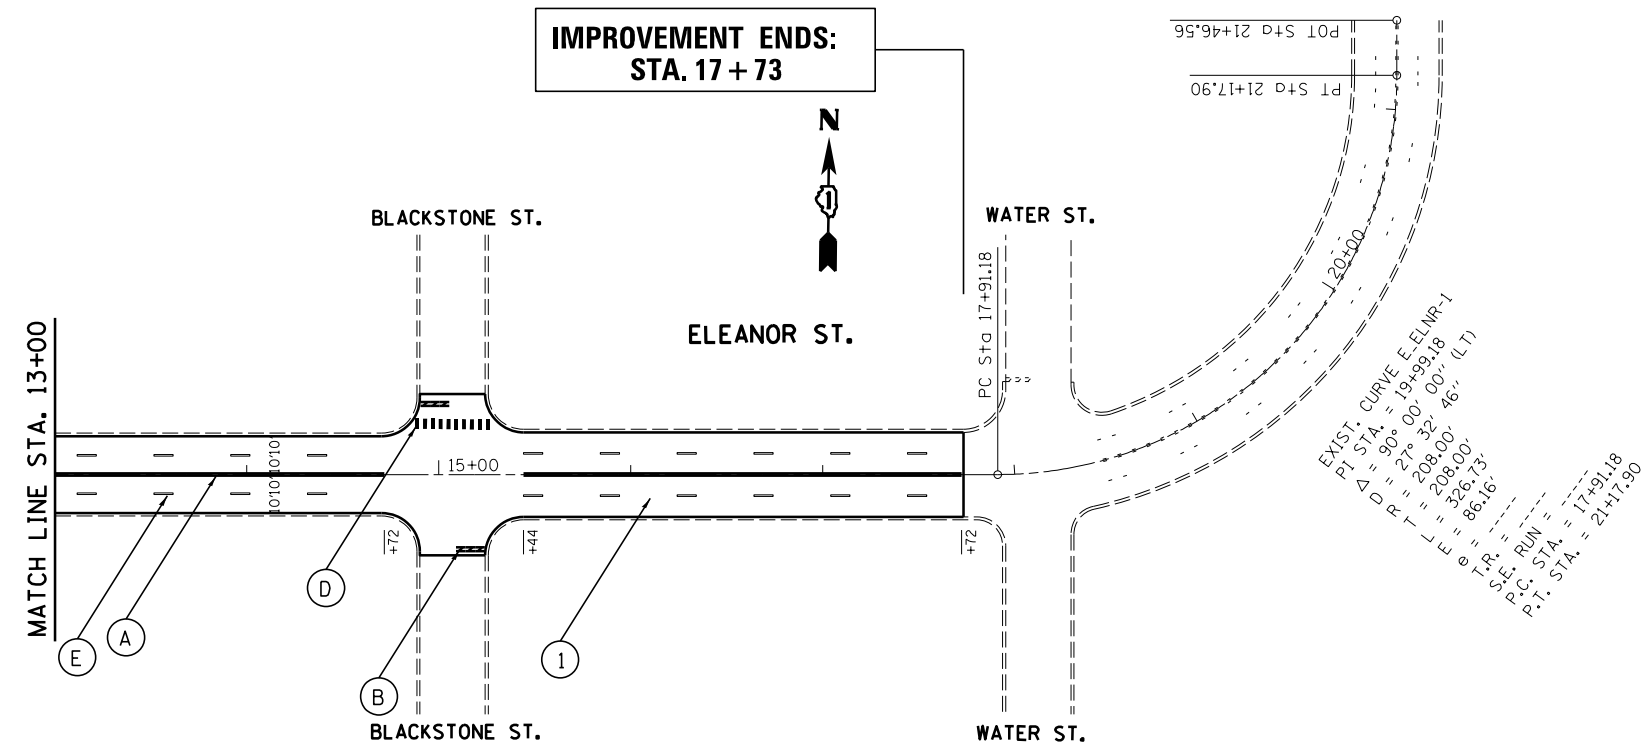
IMPROVEMENT ENDS:
STA. 17 + 73

POT Sta 21+46.56

PT Sta 21+17.90

N

1

BLACKSTONE ST.

WATER ST.

20+00

ELEANOR ST.

PC Sta 17+91.18

MATCH LINE STA. 13+00

10'10'10'10'

15+00

EXIST. CURVE E.ELNR-1
PI STA. = 19+99.18
$\Delta$ = 90° 00' 00" (LT)
D = 27° 32' 46"
R = 208.00'
T = 208.00'
L = 326.73'
E = 86.16'
e = ----
T.R. = ----
S.E. RUN = ----
P.C. STA. = 17+91.18
P.T. STA. = 21+17.90

+72

+44

+72

D

A

E

B

1

BLACKSTONE ST.

WATER ST.